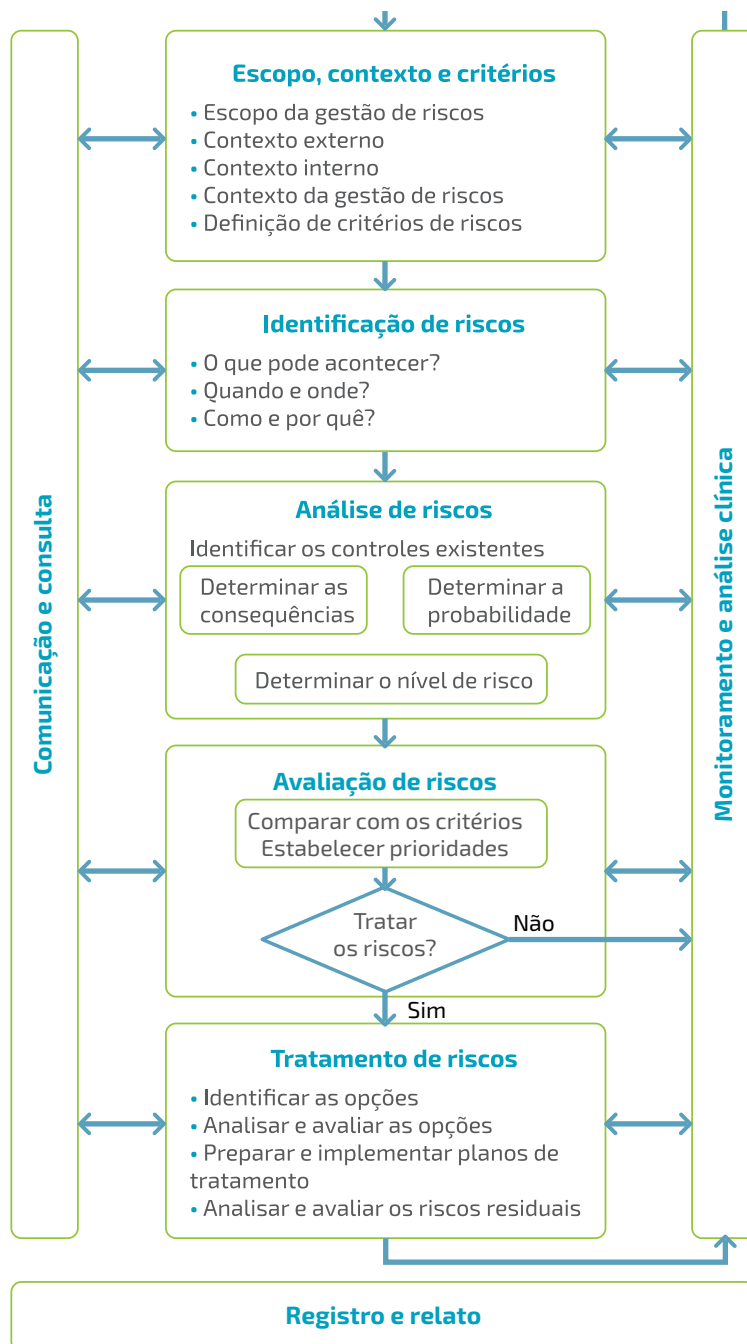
Comunicação e consulta

Escopo, contexto e critérios
• Escopo da gestão de riscos
• Contexto externo
• Contexto interno
• Contexto da gestão de riscos
• Definição de critérios de riscos

Identificação de riscos
• O que pode acontecer?
• Quando e onde?
• Como e por quê?

Análise de riscos
Identificar os controles existentes
Determinar as consequências
Determinar a probabilidade
Determinar o nível de risco

Avaliação de riscos
Comparar com os critérios
Estabelecer prioridades
Tratar os riscos?
Não
Sim

Tratamento de riscos
• Identificar as opções
• Analisar e avaliar as opções
• Preparar e implementar planos de tratamento
• Analisar e avaliar os riscos residuais

Monitoramento e análise clínica

Registro e relato